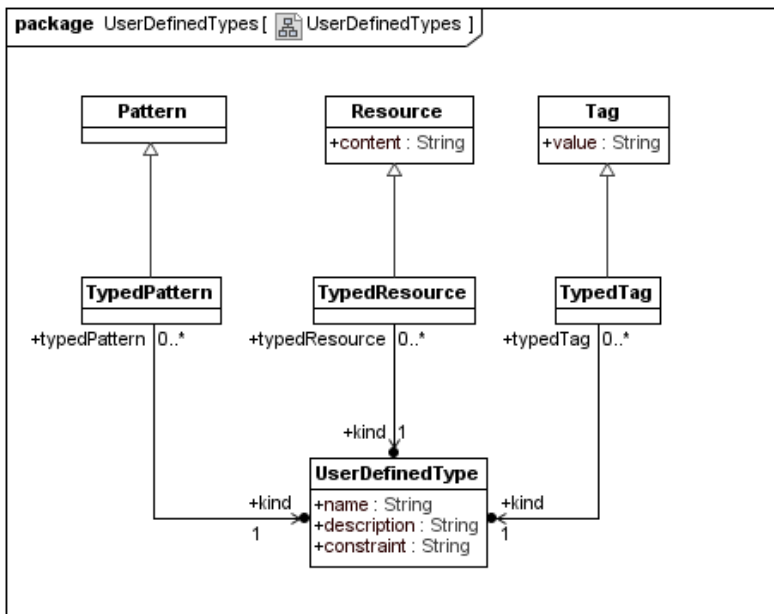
package UserDefinedTypes [ UserDefinedTypes ]

Pattern

Resource
+content : String

Tag
+value : String

TypedPattern

TypedResource

TypedTag

+typedPattern 0..*

+typedResource 0..*

+typedTag 0..*

+kind 1

+kind
1

+kind
1

UserDefinedType
+name : String
+description : String
+constraint : String